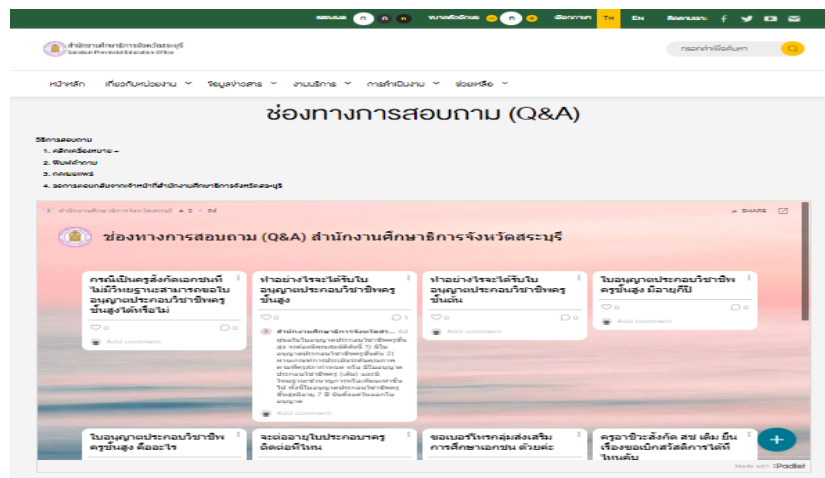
ระดับสี ก ก ขนาดตัวอักษร ก ก ติดต่อเรา TH EN ติดตามเรา

สำนักงานศึกษาธิการจังหวัดสระบุรี
Saraburi Provincial Education Office

กรอกคำเพื่อค้นหา

หน้าหลัก เกี่ยวกับหน่วยงาน ข้อมูลข่าวสาร งานบริการ การดำเนินงาน ช่วยเหลือ

ช่องทางการสอบถาม (Q&A)

วิธีการสอบถาม
1. คลิกเครื่องหมาย +
2. พิมพ์คำถาม
3. กดเผยแพร่
4. รอการตอบกลับจากเจ้าหน้าที่สำนักงานศึกษาธิการจังหวัดสระบุรี

สำนักงานศึกษาธิการจังหวัดสระบุรี + 2 • 2d
SHARE

ช่องทางการสอบถาม (Q&A) สำนักงานศึกษาธิการจังหวัดสระบุรี

กรณีเป็นครูสังกัดเอกชนที่ไม่มีวุฒิทางการศึกษา สามารถขอใบอนุญาตประกอบวิชาชีพครูชั้นสูงได้หรือไม่
0 0
Add comment

ทำอย่างไรจะได้รับใบอนุญาตประกอบวิชาชีพครูชั้นสูง
0 1
สำนักงานศึกษาธิการจังหวัดสร... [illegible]
Add comment

ทำอย่างไรจะได้รับใบอนุญาตประกอบวิชาชีพครูขั้นต้น
0 0
Add comment

ใบอนุญาตประกอบวิชาชีพครูชั้นสูง มีอายุกี่ปี
0 0
Add comment

ใบอนุญาตประกอบวิชาชีพครูชั้นสูง คืออะไร

จะต้องออกใบประกอบฯครูติดต่อที่ไหน

ขอเบอร์โทรกลุ่มส่งเสริมการศึกษาเอกชน ด้วยค่ะ

ครูอาชีวะสังกัด สช เดิม ยื่นเรื่องขอเบิกสวัสดิการได้ที่ไหนคับ

Made with Padlet